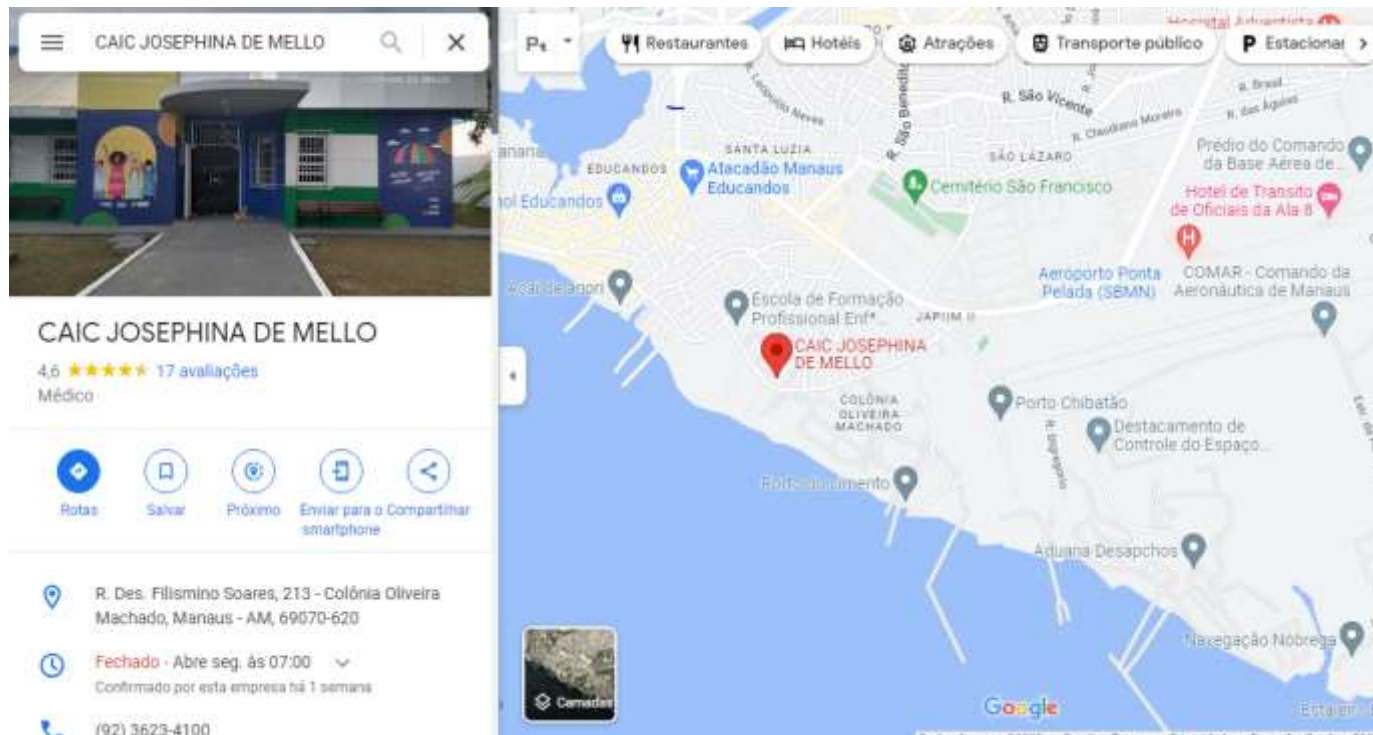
CAIC JOSEPHINA DE MELLO

CAIC JOSEPHINA DE MELLO
4,6 ★★★★★ 17 avaliações
Médico

Rotas
Salvar
Próximo
Enviar para o smartphone
Compartilhar

R. Des. Filismino Soares, 213 - Colônia Oliveira Machado, Manaus - AM, 69070-620

Fechado · Abre seg. às 07:00
Confirmado por esta empresa há 1 semana

(92) 3623-4100

Restaurantes
Hotéis
Atrações
Transporte público
Estacionar

Hospital Adventista
R. Brasil
R. São Vicente
R. das Águias
R. Claudiano Moreira
R. São Benedito
SANTA LUZIA
SÃO LÁZARO
Prédio do Comando da Base Aérea de...
EDUCANDOS
Atacadão Manaus Educandos
Cemitério São Francisco
Hotel de Transito de Oficiais da Ala 8
Educandos
Aeroporto Ponta Pelada (SBMN)
COMAR - Comando da Aeronáutica de Manaus
Escola de Formação Profissional Enfª
JAPIIM II
CAIC JOSEPHINA DE MELLO
COLÔNIA OLIVEIRA MACHADO
Porto Chibatão
Destacamento de Controle do Espaço...
Aduana Desapchos
Navegação Nobrega
Camadas
Google